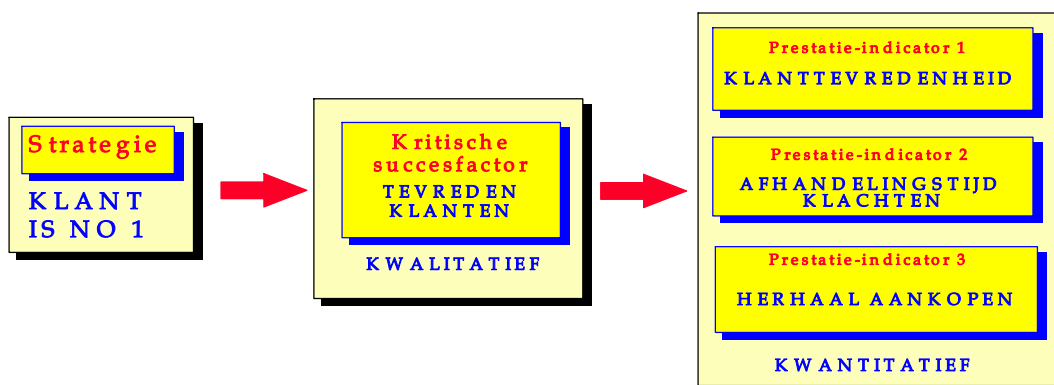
Strategie

KLANT IS NO 1

Kritische succesfactor

TEVREDEN KLANTEN

KWALITATIEF

Prestatie-indicator 1

KLANTTEVREDENHEID

Prestatie-indicator 2

AFHANDELINGSTIJD KLACHTEN

Prestatie-indicator 3

HERHAAL AANKOPEN

KWANTITATIEF